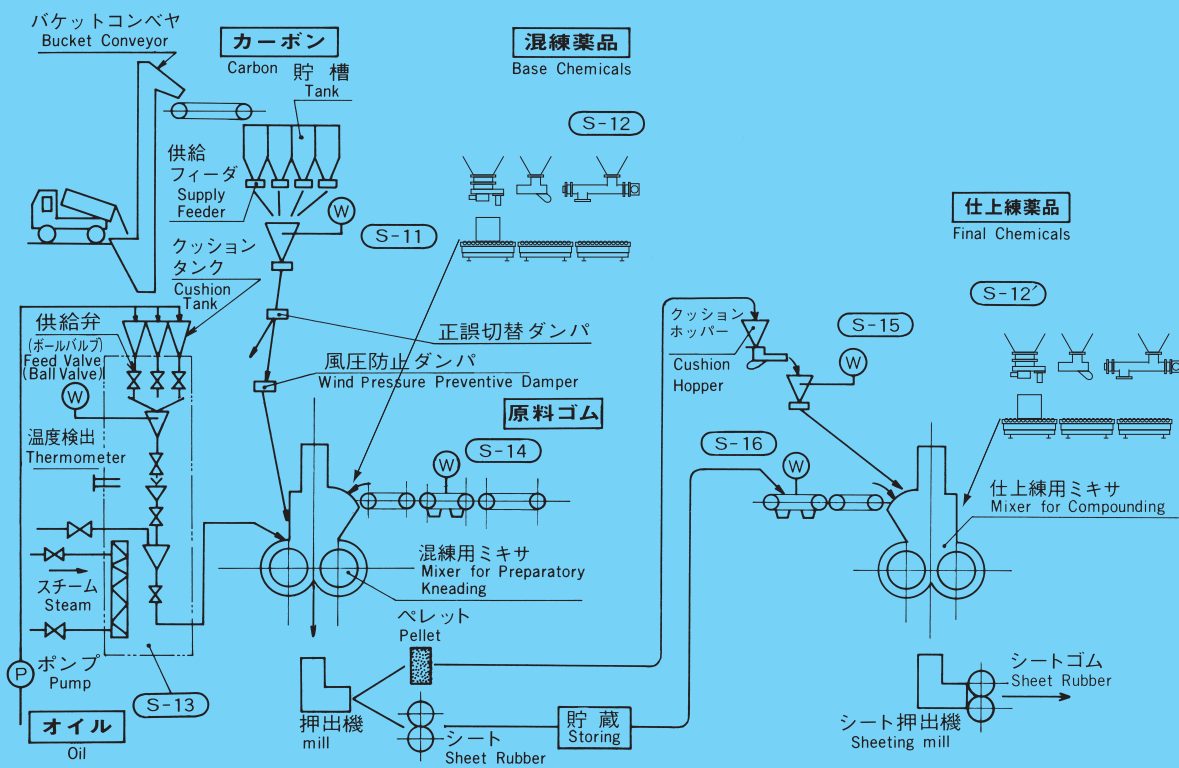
バケットコンベヤ
Bucket Conveyor

カーボン
Carbon 貯槽
Tank

混練薬品
Base Chemicals

S-12

供給
フィーダ
Supply
Feeder

W

S-11

クッション
タンク
Cushion
Tank

仕上練薬品
Final Chemicals

S-12´

供給弁
(ボールバルブ)
Feed Valve
(Ball Valve)

W

正誤切替ダンパ

風圧防止ダンパ
Wind Pressure Preventive Damper

クッション
ホッパー
Cushion
Hopper

S-15

W

原料ゴム

温度検出
Thermometer

S-14

W

S-16

W

仕上練用ミキサ
Mixer for Compounding

混練用ミキサ
Mixer for Preparatory
Kneading

スチーム
Steam

ペレット
Pellet

P

ポンプ
Pump

S-13

シートゴム
Sheet Rubber

オイル
Oil

押出機
mill

シート
Sheet Rubber

貯蔵
Storing

シート押出機
Sheeting mill